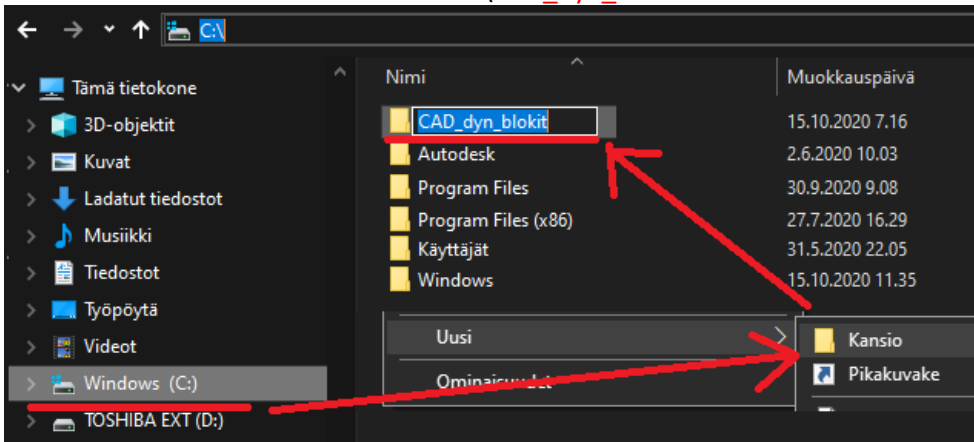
C:\

Tämä tietokone
3D-objektit
Kuvat
Ladatut tiedostot
Musiikki
Tiedostot
Työpöytä
Videot
Windows (C:)
TOSHIBA EXT (D:)

| Nimi | Muokkauspäivä |
|---|---|
| CAD_dyn_blokit | 15.10.2020 7.16 |
| Autodesk | 2.6.2020 10.03 |
| Program Files | 30.9.2020 9.08 |
| Program Files (x86) | 27.7.2020 16.29 |
| Käyttäjät | 31.5.2020 22.05 |
| Windows | 15.10.2020 11.35 |

Uusi
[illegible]
Kansio
Pikakuvake